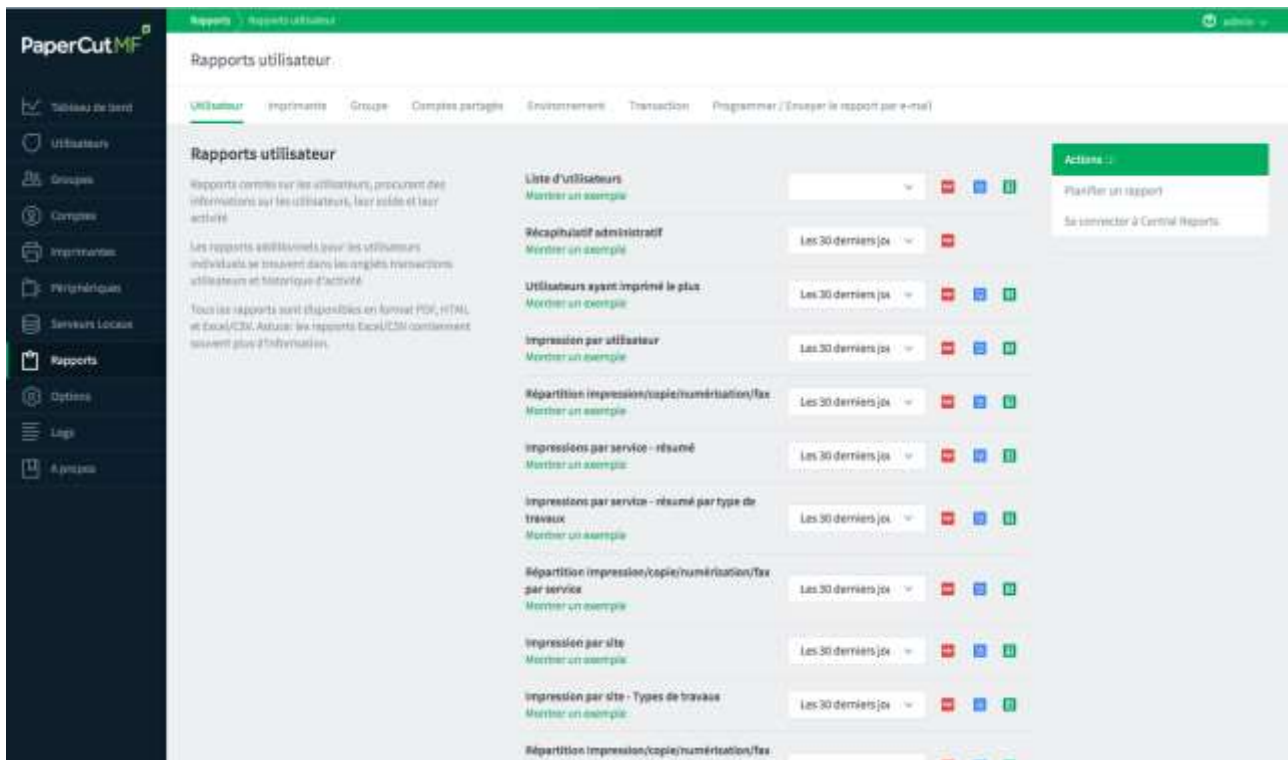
PaperCutMF

Rapports > Rapports utilisateur

admin

Tableau de bord
Utilisateurs
Groupes
Comptes
Imprimantes
Périphériques
Serveurs Locaux
Rapports
Options
Logs
A propos

Rapports utilisateur

Utilisateur Imprimante Groupe Comptes partagés Environnement Transaction Programmer / Envoyer le rapport par e-mail

Rapports utilisateur

Rapports centrés sur les utilisateurs, procurent des informations sur les utilisateurs, leur solde et leur activité.

Les rapports additionnels pour les utilisateurs individuels se trouvent dans les onglets transactions utilisateurs et historique d'activité.

Tous les rapports sont disponibles en format PDF, HTML et Excel/CSV. Astuce: les rapports Excel/CSV contiennent souvent plus d'information.

Liste d'utilisateurs
Montrer un exemple

Récapitulatif administratif
Montrer un exemple
Les 30 derniers jo

Utilisateurs ayant imprimé le plus
Montrer un exemple
Les 30 derniers jo

Impression par utilisateur
Montrer un exemple
Les 30 derniers jo

Répartition impression/copie/numérisation/fax
Montrer un exemple
Les 30 derniers jo

Impressions par service - résumé
Montrer un exemple
Les 30 derniers jo

Impressions par service - résumé par type de travaux
Montrer un exemple
Les 30 derniers jo

Répartition impression/copie/numérisation/fax par service
Montrer un exemple
Les 30 derniers jo

Impression par site
Montrer un exemple
Les 30 derniers jo

Impression par site - Types de travaux
Montrer un exemple
Les 30 derniers jo

Répartition impression/copie/numérisation/fax

Actions

Planifier un rapport

Se connecter à Central Reports